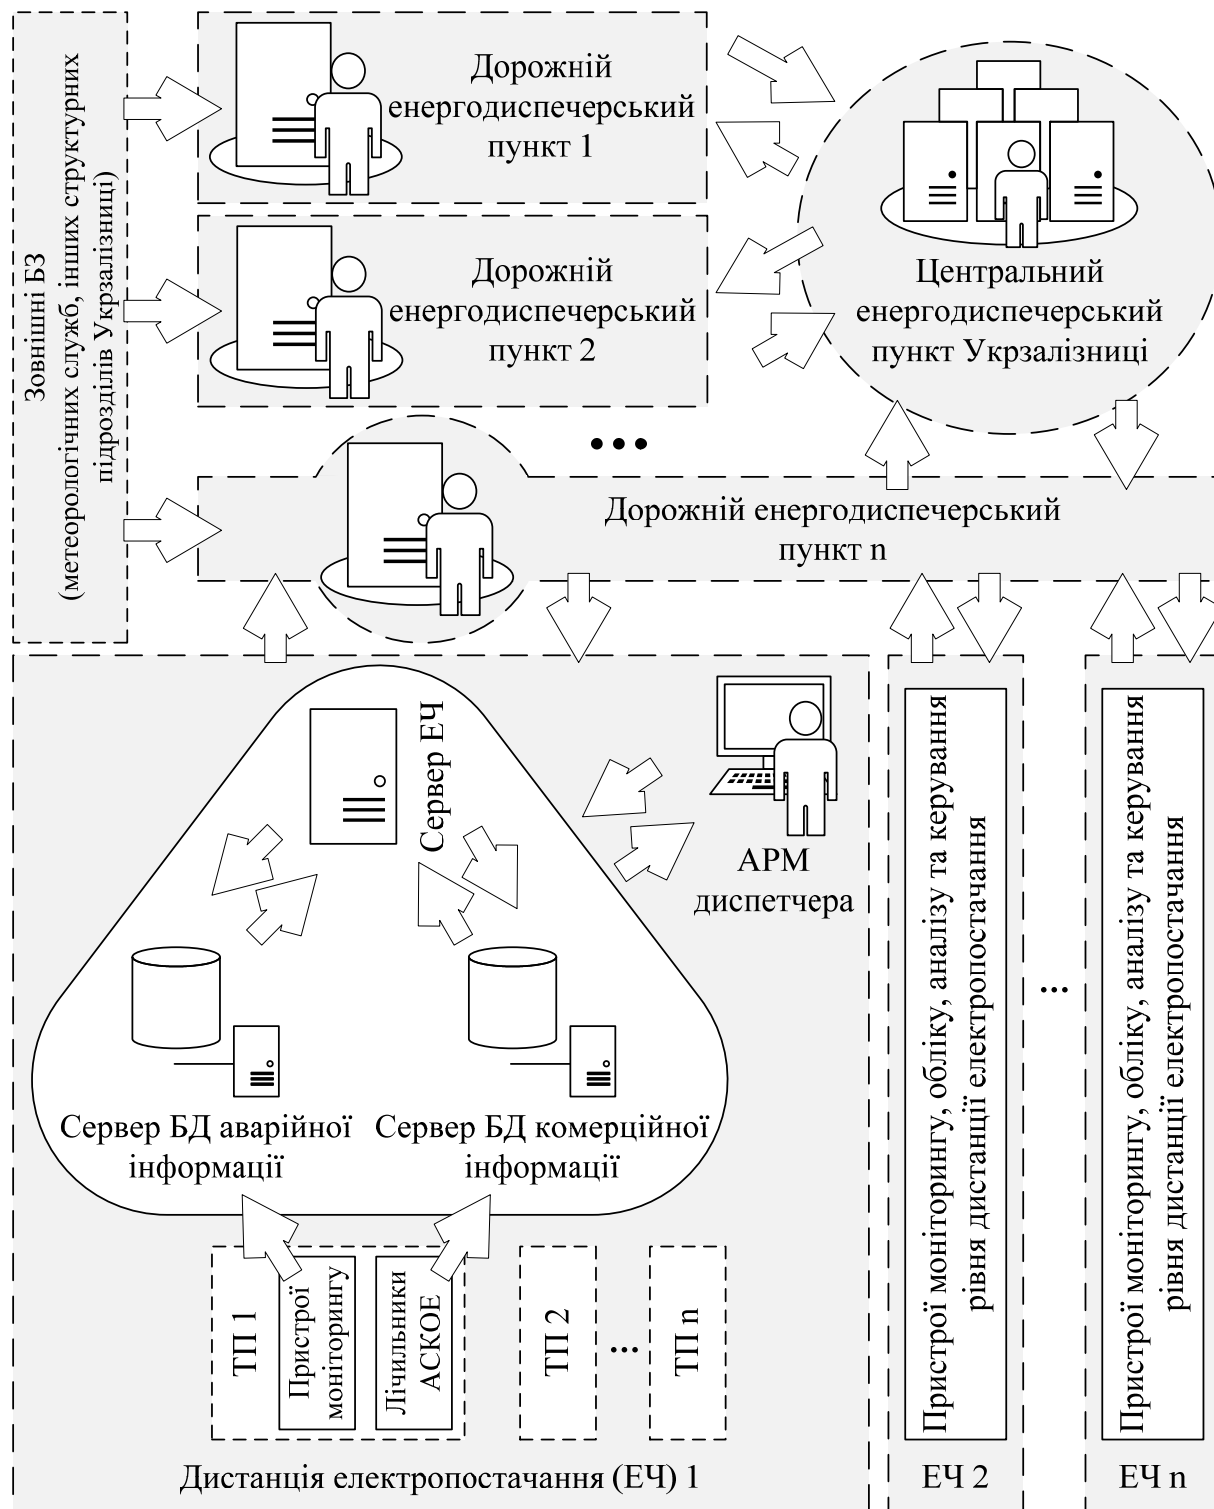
Зовнішні БЗ (метеорологічних служб, інших структурних підрозділів Укрзалізниці)

Дорожній енергодиспечерський пункт 1

Дорожній енергодиспечерський пункт 2

Центральний енергодиспечерський пункт Укрзалізниці

• • •

Дорожній енергодиспечерський пункт n

Сервер ЕЧ

АРМ диспетчера

Сервер БД аварійної інформації

Сервер БД комерційної інформації

ТП 1

Пристрої моніторингу

Лічильники АСКОЕ

ТП 2

...

ТП n

Дистанція електропостачання (ЕЧ) 1

Пристрої моніторингу, обліку, аналізу та керування рівня дистанції електропостачання

ЕЧ 2

...

Пристрої моніторингу, обліку, аналізу та керування рівня дистанції електропостачання

ЕЧ n